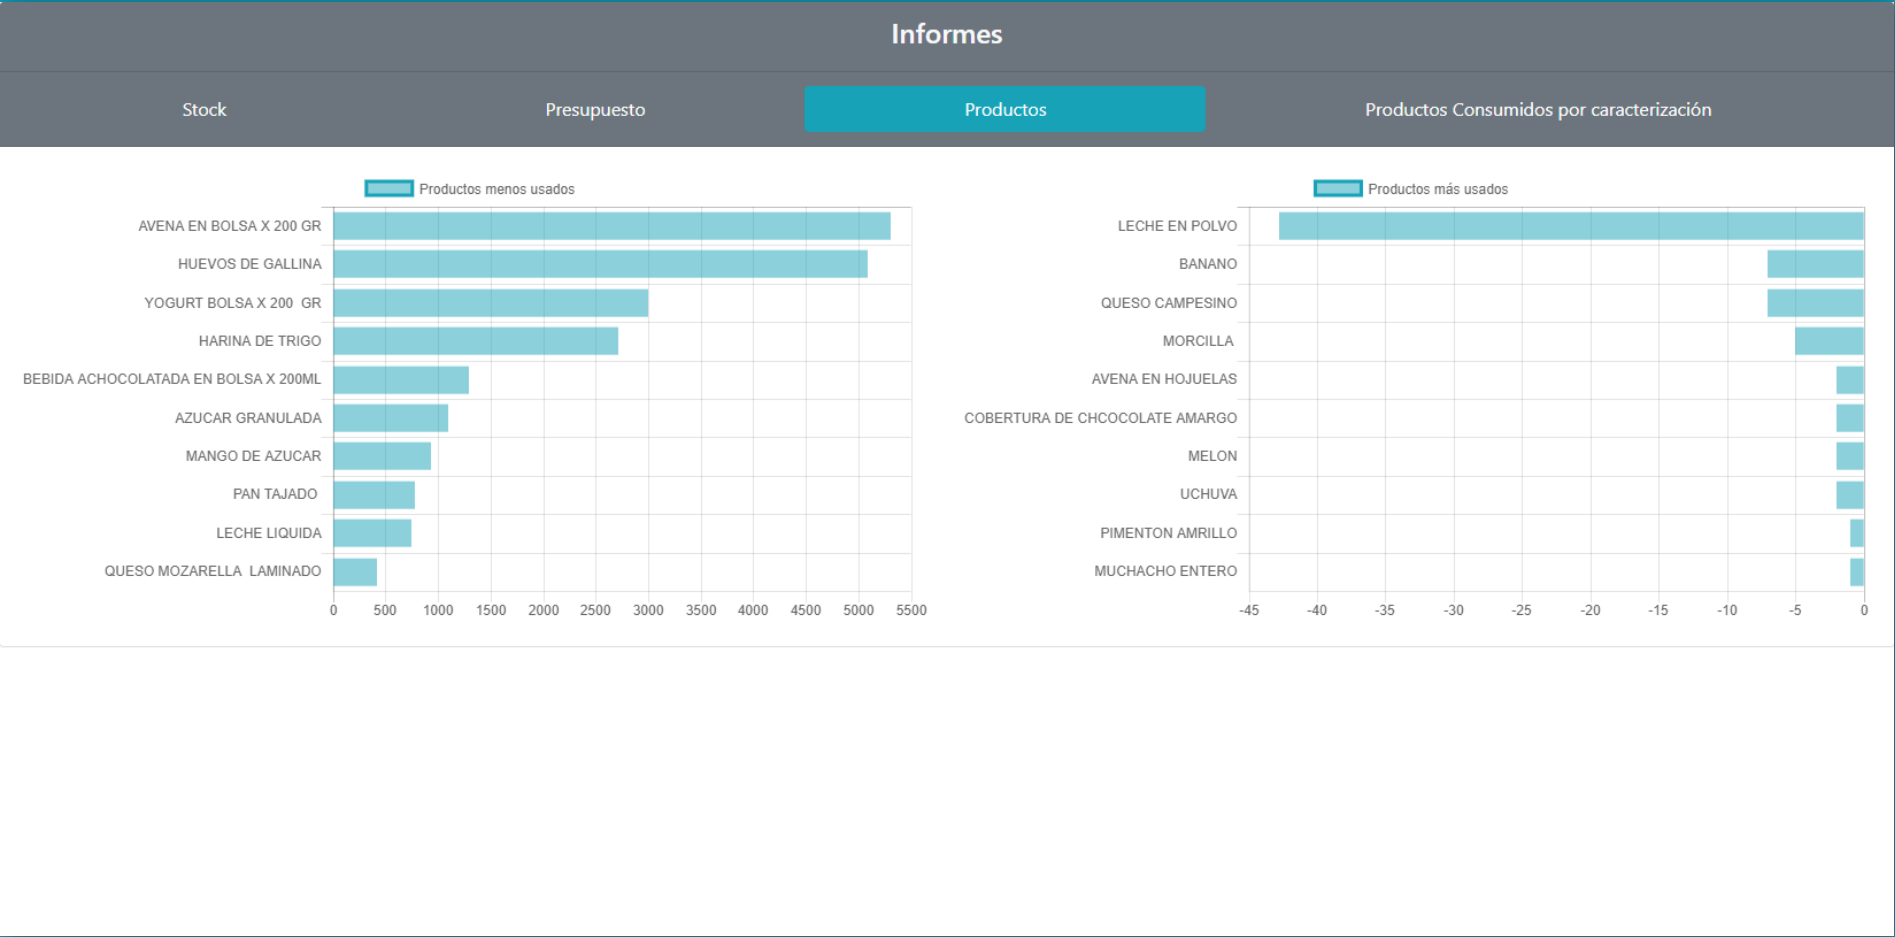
Informes

Stock

Presupuesto

Productos

Productos Consumidos por caracterización

Productos menos usados

AVENA EN BOLSA X 200 GR
HUEVOS DE GALLINA
YOGURT BOLSA X 200 GR
HARINA DE TRIGO
BEBIDA ACHOCOLATADA EN BOLSA X 200ML
AZUCAR GRANULADA
MANGO DE AZUCAR
PAN TAJADO
LECHE LIQUIDA
QUESO MOZARELLA LAMINADO

0 500 1000 1500 2000 2500 3000 3500 4000 4500 5000 5500

Productos más usados

LECHE EN POLVO
BANANO
QUESO CAMPESINO
MORCILLA
AVENA EN HOJUELAS
COBERTURA DE CHCOCOLATE AMARGO
MELON
UCHUVA
PIMENTON AMRILLO
MUCHACHO ENTERO

-45 -40 -35 -30 -25 -20 -15 -10 -5 0